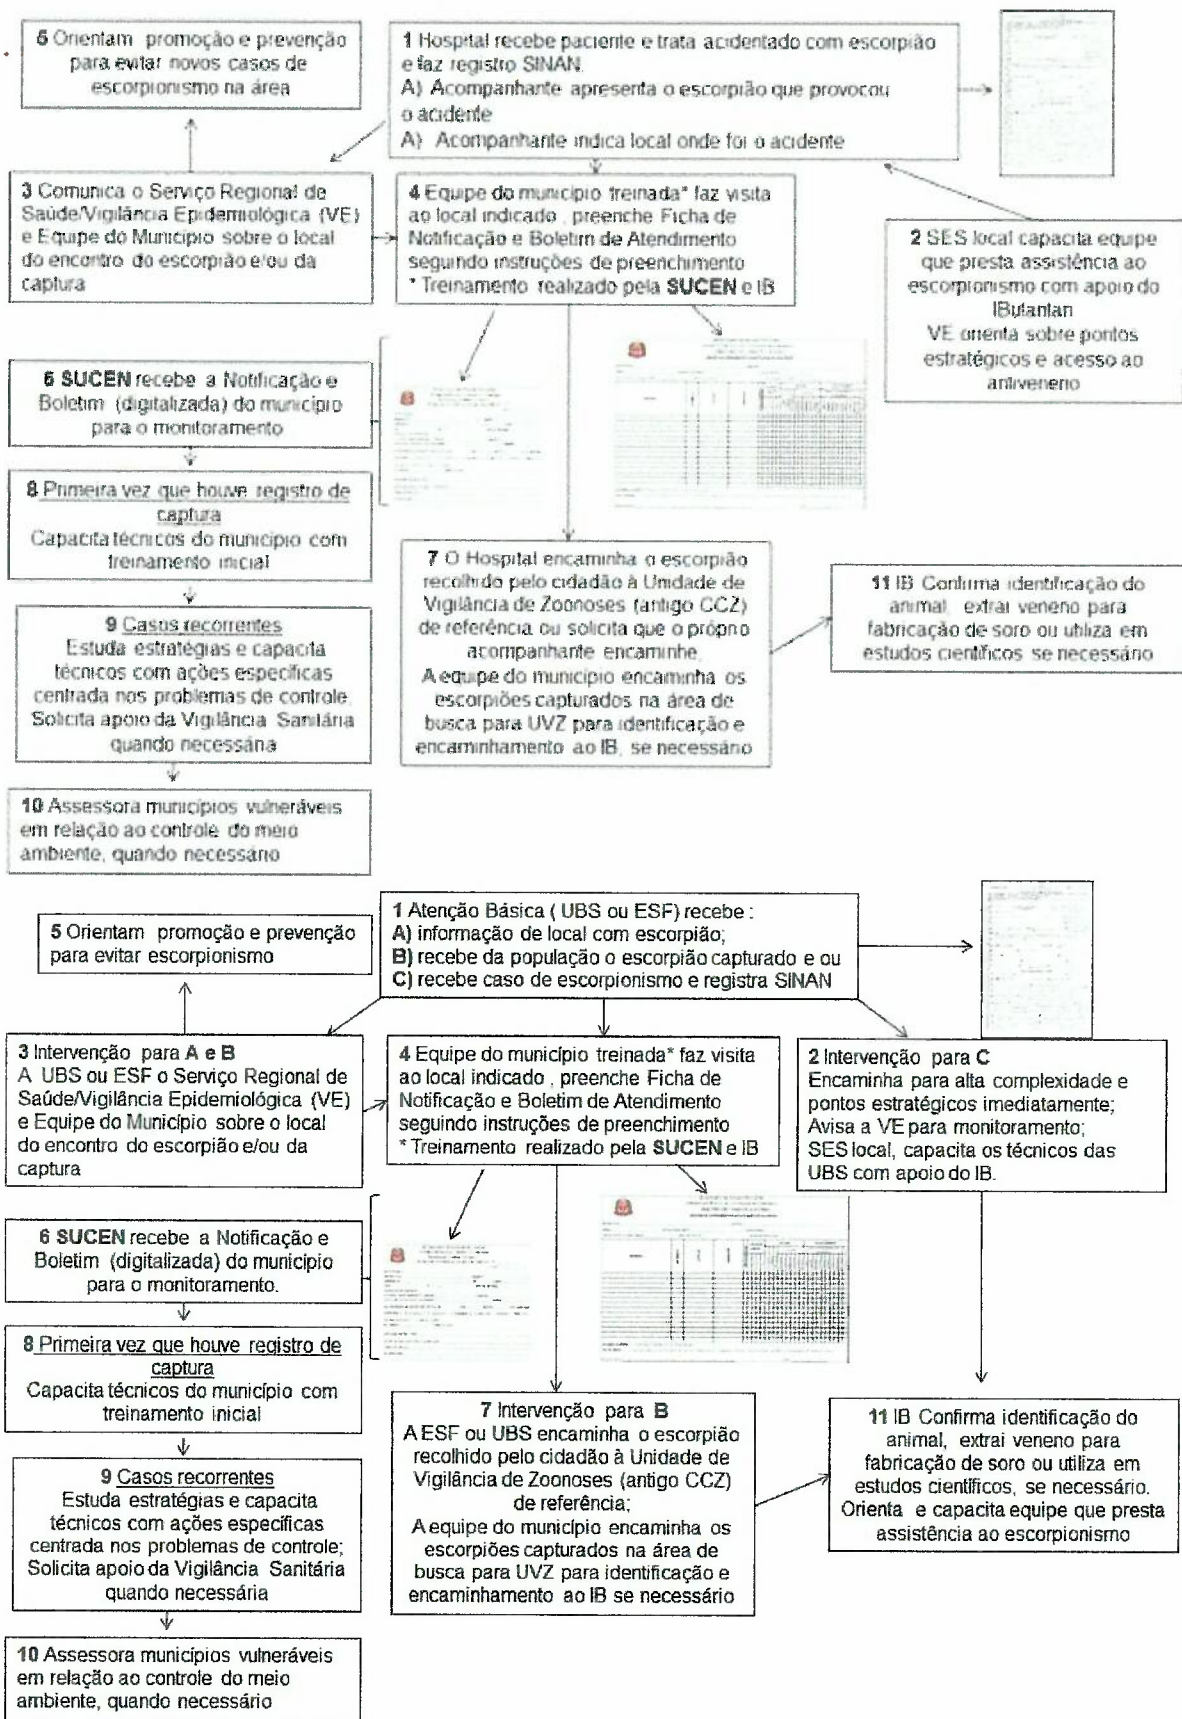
5 Orientam promoção e prevenção para evitar novos casos de escorpionismo na área

1 Hospital recebe paciente e trata acidentado com escorpião e faz registro SINAN.
A) Acompanhante apresenta o escorpião que provocou o acidente
A) Acompanhante indica local onde foi o acidente

3 Comunica o Serviço Regional de Saúde/Vigilância Epidemiológica (VE) e Equipe do Município sobre o local do encontro do escorpião e/ou da captura

4 Equipe do município treinada* faz visita ao local indicado, preenche Ficha de Notificação e Boletim de Atendimento segundo instruções de preenchimento
* Treinamento realizado pela SUCEN e IB

2 SES local capacita equipe que presta assistência ao escorpionismo com apoio do IButantan
VE orienta sobre pontos estratégicos e acesso ao antiveneno

6 SUCEN recebe a Notificação e Boletim (digitalizada) do município para o monitoramento

8 Primeira vez que houve registro de captura
Capacita técnicos do município com treinamento inicial

7 O Hospital encaminha o escorpião recolhido pelo cidadão à Unidade de Vigilância de Zoonoses (antigo CCZ) de referência ou solicita que o próprio acompanhante encaminhe.
A equipe do município encaminha os escorpiões capturados na área de busca para UVZ para identificação e encaminhamento ao IB, se necessário

11 IB Confirma identificação do animal, extrai veneno para fabricação de soro ou utiliza em estudos científicos se necessário

9 Casos recorrentes
Estuda estratégias e capacita técnicos com ações específicas centrada nos problemas de controle. Solicita apoio da Vigilância Sanitária quando necessária

10 Assessora municípios vulneráveis em relação ao controle do meio ambiente, quando necessário

5 Orientam promoção e prevenção para evitar escorpionismo

1 Atenção Básica ( UBS ou ESF) recebe :
A) informação de local com escorpião;
B) recebe da população o escorpião capturado e ou
C) recebe caso de escorpionismo e registra SINAN

3 Intervenção para A e B
A UBS ou ESF o Serviço Regional de Saúde/Vigilância Epidemiológica (VE) e Equipe do Município sobre o local do encontro do escorpião e/ou da captura

4 Equipe do município treinada* faz visita ao local indicado, preenche Ficha de Notificação e Boletim de Atendimento seguindo instruções de preenchimento
* Treinamento realizado pela SUCEN e IB

2 Intervenção para C
Encaminha para alta complexidade e pontos estratégicos imediatamente;
Avisa a VE para monitoramento;
SES local, capacita os técnicos das UBS com apoio do IB.

6 SUCEN recebe a Notificação e Boletim (digitalizada) do município para o monitoramento.

8 Primeira vez que houve registro de captura
Capacita técnicos do município com treinamento inicial

7 Intervenção para B
A ESF ou UBS encaminha o escorpião recolhido pelo cidadão à Unidade de Vigilância de Zoonoses (antigo CCZ) de referência;
A equipe do município encaminha os escorpiões capturados na área de busca para UVZ para identificação e encaminhamento ao IB se necessário

11 IB Confirma identificação do animal, extrai veneno para fabricação de soro ou utiliza em estudos científicos, se necessário.
Orienta e capacita equipe que presta assistência ao escorpionismo

9 Casos recorrentes
Estuda estratégias e capacita técnicos com ações específicas centrada nos problemas de controle;
Solicita apoio da Vigilância Sanitária quando necessária

10 Assessora municípios vulneráveis em relação ao controle do meio ambiente, quando necessário